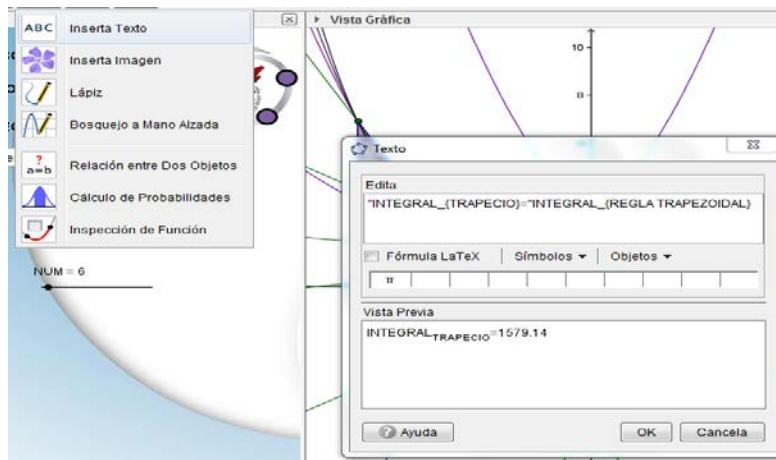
ABC Inserta Texto

Inserta Imagen

Lápiz

Bosquejo a Mano Alzada

$\frac{?}{a=b}$ Relación entre Dos Objetos

Cálculo de Probabilidades

Inspección de Función

NUM = 6

Vista Gráfica

10

8

Texto

Edita

"INTEGRAL_(TRAPECIO)="INTEGRAL_(REGLA TRAPEZOIDAL)

Fórmula LaTeX | Símbolos ▾ | Objetos ▾

π

Vista Previa

$INTEGRAL_{TRAPECIO}$=1579.14

Ayuda

OK Cancela